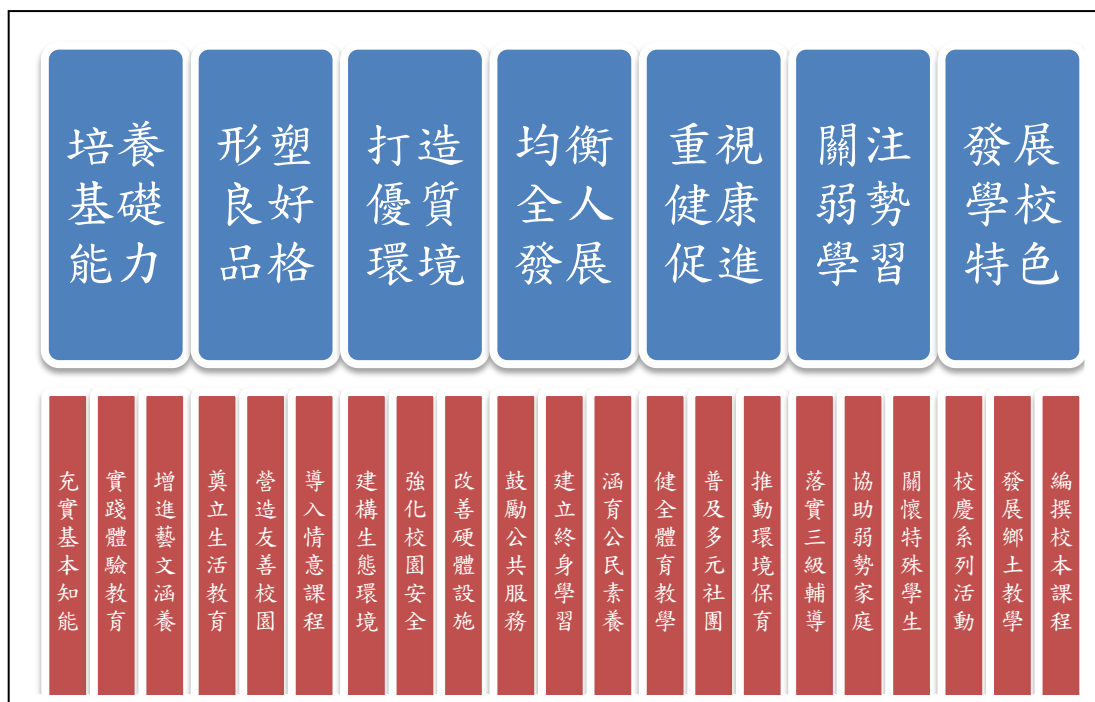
培養基礎能力

形塑良好品格

打造優質環境

均衡全人發展

重視健康促進

關注弱勢學習

發展學校特色

充實基本知能

實踐體驗教育

增進藝文涵養

奠立生活教育

營造友善校園

導入情意課程

建構生態環境

強化校園安全

改善硬體設施

鼓勵公共服務

建立終身學習

涵育公民素養

健全體育教學

普及多元社團

推動環境保育

落實三級輔導

協助弱勢家庭

關懷特殊學生

校慶系列活動

發展鄉土教學

編撰校本課程